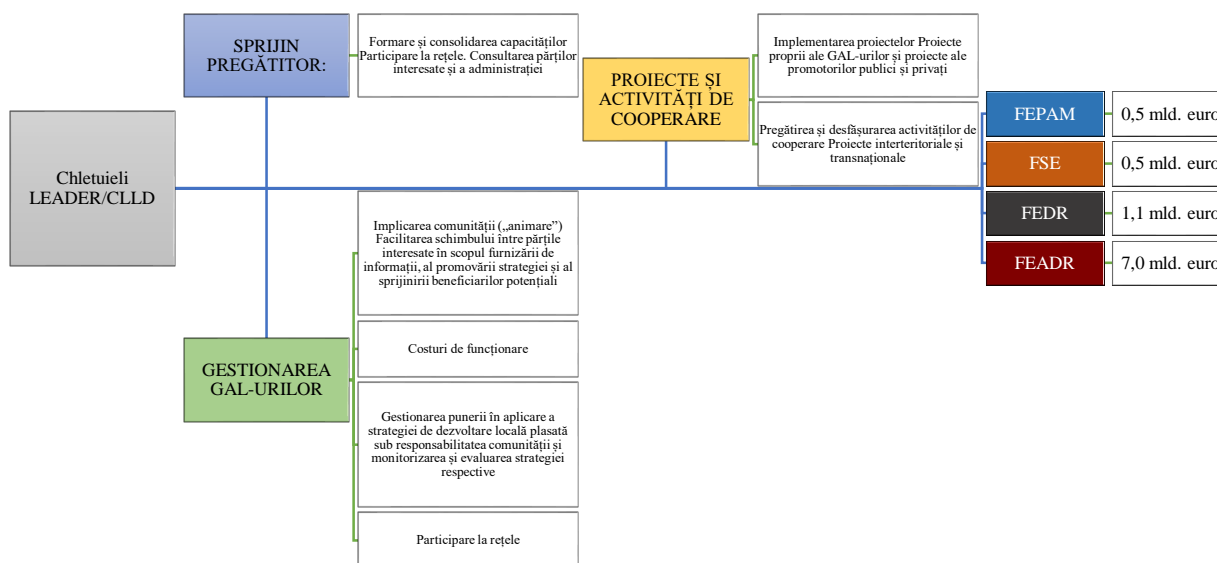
Chletuieli LEADER/CLLD

SPRIJIN PREGĂTITOR:

Formare și consolidarea capacităților Participare la rețele. Consultarea părților interesate și a administrației

PROIECTE ȘI ACTIVITĂȚI DE COOPERARE

Implementarea proiectelor Proiecte proprii ale GAL-urilor și proiecte ale promotorilor publici și privați

Pregătirea și desfășurarea activităților de cooperare Proiecte interteritoriale și transnaționale

FEPAM | 0,5 mld. euro
FSE | 0,5 mld. euro
FEDR | 1,1 mld. euro
FEADR | 7,0 mld. euro

GESTIONAREA GAL-URILOR

Implicarea comunității („animare") Facilitarea schimbului între părțile interesate în scopul furnizării de informații, al promovării strategiei și al sprijinirii beneficiarilor potențiali

Costuri de funcționare

Gestionarea punerii în aplicare a strategiei de dezvoltare locală plasată sub responsabilitatea comunității și monitorizarea și evaluarea strategiei respective

Participare la rețele